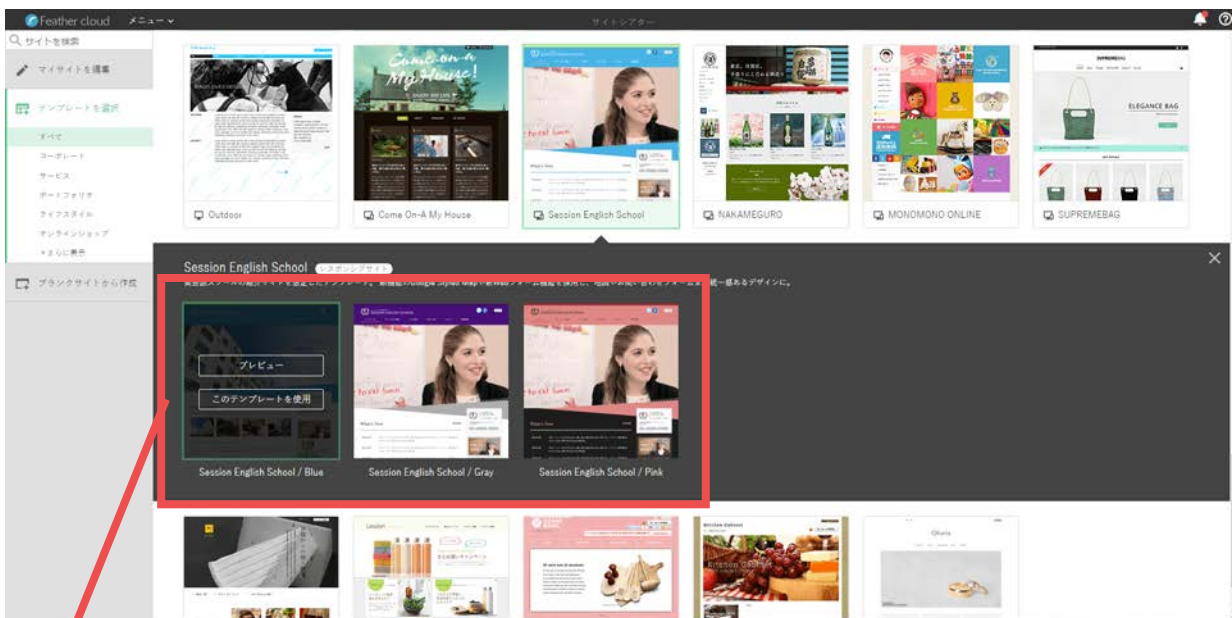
Feather cloud メニュー

サイトシアター

サイトを検索

マイサイトを編集

テンプレートを選択

すべて
コーポレート
サービス
ポートフォリオ
ライフスタイル
オンラインショップ
+さらに表示

ブランクサイトから作成

Come on a My House!

Outdoor

Come On-A My House

Session English School

NAKAMEGURO

MONOMONO ONLINE

ELEGANCE BAG

SUPREMEBAG

Session English School レスポンシブサイト

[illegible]

プレビュー

このテンプレートを使用

Session English School / Blue

Session English School / Gray

Session English School / Pink

Okura